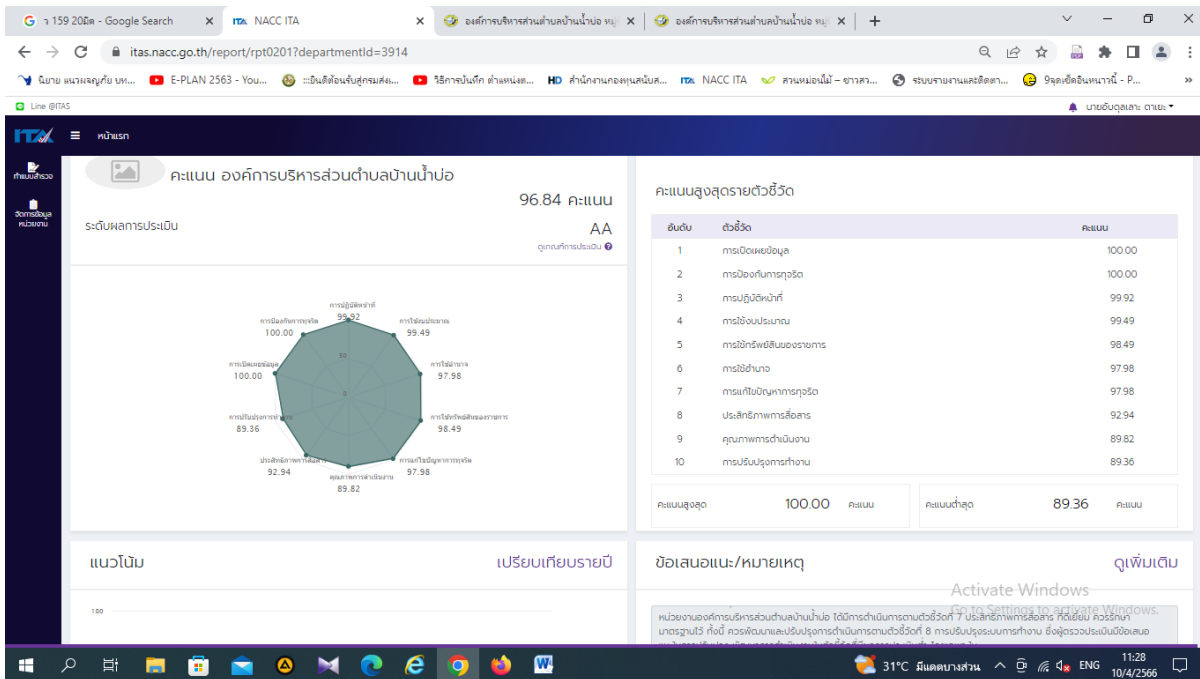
ว 159 20มิต - Google Search × NACC ITA × องค์การบริหารส่วนตำบลบ้านน้ำบ่อ หมู่ × องค์การบริหารส่วนตำบลบ้านน้ำบ่อ หมู่ × +

itas.nacc.go.th/report/rpt0201?departmentId=3914

นิยาย แนวผจญภัย บท... E-PLAN 2563 - You... ::ยินดีต้อนรับสู่กรมส่ง... วิธีการบันทึก ตำแหน่งส... HD สำนักงานกองทุนสนับส... NACC ITA สวนหม่อนไม้ – ชาวสว... ระบบรายงานและติดตา... 9จุดเช็คอินหนานวี่ - P...

Line @ITAS
นายอับดุลเลาะ ตาเยะ

ITA หน้าแรก

ทำแบบสำรวจ
จัดการข้อมูลหน่วยงาน

คะแนน องค์การบริหารส่วนตำบลบ้านน้ำบ่อ
96.84 คะแนน
ระดับผลการประเมิน
AA
ดูเกณฑ์การประเมิน

การปฏิบัติหน้าที่ 99.92
การใช้งบประมาณ 99.49
การใช้อำนาจ 97.98
การใช้ทรัพย์สินของราชการ 98.49
การแก้ไขปัญหาการทุจริต 97.98
คุณภาพการดำเนินงาน 89.82
ประสิทธิภาพการสื่อสาร 92.94
การปรับปรุงการทำงาน 89.36
การเปิดเผยข้อมูล 100.00
การป้องกันการทุจริต 100.00
50
0

คะแนนสูงสุดรายตัวชี้วัด

| อันดับ | ตัวชี้วัด | คะแนน |
|---|---|---|
| 1 | การเปิดเผยข้อมูล | 100.00 |
| 2 | การป้องกันการทุจริต | 100.00 |
| 3 | การปฏิบัติหน้าที่ | 99.92 |
| 4 | การใช้งบประมาณ | 99.49 |
| 5 | การใช้ทรัพย์สินของราชการ | 98.49 |
| 6 | การใช้อำนาจ | 97.98 |
| 7 | การแก้ไขปัญหาการทุจริต | 97.98 |
| 8 | ประสิทธิภาพการสื่อสาร | 92.94 |
| 9 | คุณภาพการดำเนินงาน | 89.82 |
| 10 | การปรับปรุงการทำงาน | 89.36 |

คะแนนสูงสุด 100.00 คะแนน
คะแนนต่ำสุด 89.36 คะแนน

แนวโน้ม
เปรียบเทียบรายปี
100

ข้อเสนอแนะ/หมายเหตุ
ดูเพิ่มเติม

หน่วยงานองค์การบริหารส่วนตำบลบ้านน้ำบ่อ ได้มีการดำเนินการตามตัวชี้วัดที่ 7 ประสิทธิภาพการสื่อสาร ที่เยี่ยม ควรรักษามาตรฐานไว้ ทั้งนี้ ควรพัฒนาและปรับปรุงการดำเนินการตามตัวชี้วัดที่ 8 การปรับปรุงระบบการทำงาน ซึ่งผู้ตรวจประเมินมีข้อเสนอ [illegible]

Activate Windows
Go to Settings to activate Windows.

31°C มีแดดบางส่วน ENG 11:28 10/4/2566